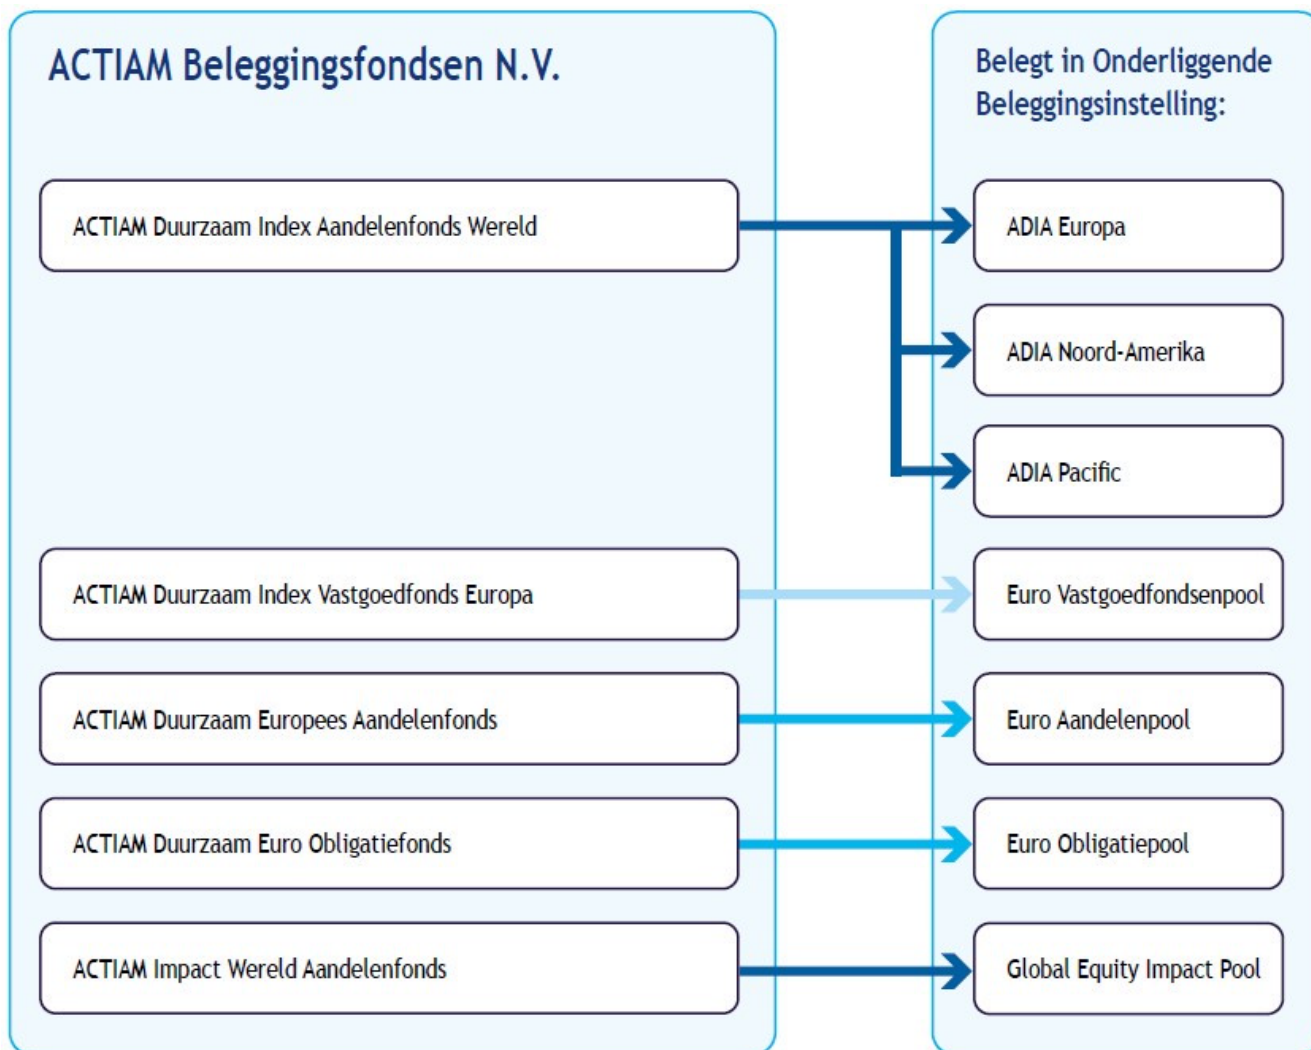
ACTIAM Beleggingsfondsen N.V.

ACTIAM Duurzaam Index Aandelenfonds Wereld

ACTIAM Duurzaam Index Vastgoedfonds Europa

ACTIAM Duurzaam Europees Aandelenfonds

ACTIAM Duurzaam Euro Obligatiefonds

ACTIAM Impact Wereld Aandelenfonds

Belegt in Onderliggende Beleggingsinstelling:

ADIA Europa

ADIA Noord-Amerika

ADIA Pacific

Euro Vastgoedfondsenpool

Euro Aandelenpool

Euro Obligatiepool

Global Equity Impact Pool